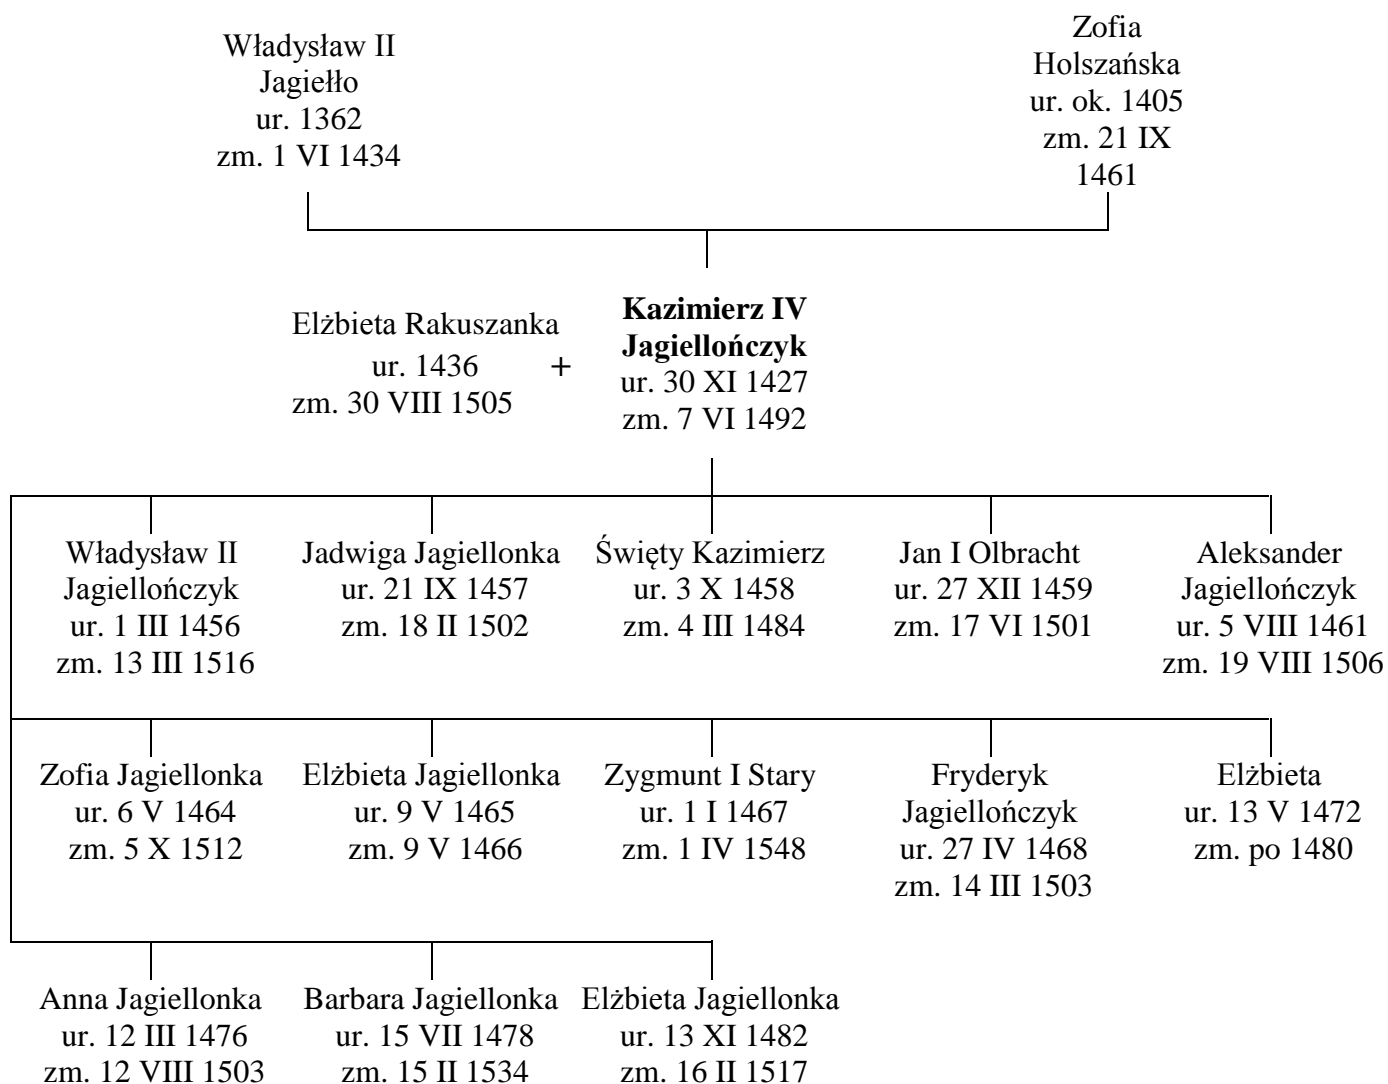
Władysław II Jagiełło
ur. 1362
zm. 1 VI 1434

Zofia Holszańska
ur. ok. 1405
zm. 21 IX 1461

Elżbieta Rakuszanka
ur. 1436
zm. 30 VIII 1505

+

**Kazimierz IV Jagiellończyk**
ur. 30 XI 1427
zm. 7 VI 1492

Władysław II Jagiellończyk
ur. 1 III 1456
zm. 13 III 1516

Jadwiga Jagiellonka
ur. 21 IX 1457
zm. 18 II 1502

Święty Kazimierz
ur. 3 X 1458
zm. 4 III 1484

Jan I Olbracht
ur. 27 XII 1459
zm. 17 VI 1501

Aleksander Jagiellończyk
ur. 5 VIII 1461
zm. 19 VIII 1506

Zofia Jagiellonka
ur. 6 V 1464
zm. 5 X 1512

Elżbieta Jagiellonka
ur. 9 V 1465
zm. 9 V 1466

Zygmunt I Stary
ur. 1 I 1467
zm. 1 IV 1548

Fryderyk Jagiellończyk
ur. 27 IV 1468
zm. 14 III 1503

Elżbieta
ur. 13 V 1472
zm. po 1480

Anna Jagiellonka
ur. 12 III 1476
zm. 12 VIII 1503

Barbara Jagiellonka
ur. 15 VII 1478
zm. 15 II 1534

Elżbieta Jagiellonka
ur. 13 XI 1482
zm. 16 II 1517